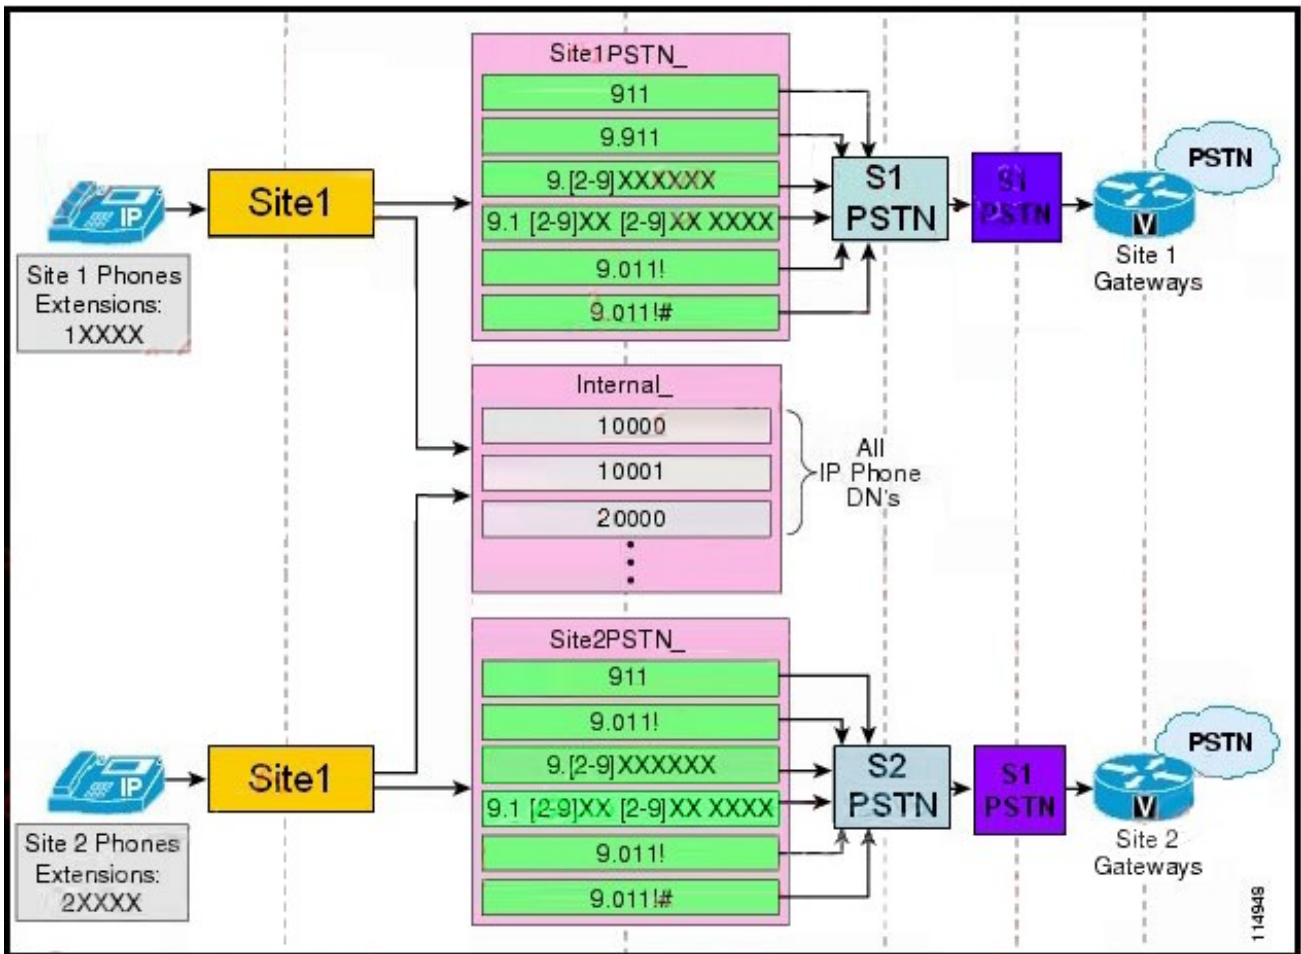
IP

Site 1 Phones Extensions: 1XXXX

Site1

Site1PSTN_

911

9.911

9.[2-9]XXXXXX

9.1 [2-9]XX [2-9]XX XXXX

9.011!

9.011!#

S1 PSTN

S1 PSTN

PSTN

V

Site 1 Gateways

Internal_

10000

10001

20000

All IP Phone DN's

IP

Site 2 Phones Extensions: 2XXXX

Site1

Site2PSTN_

911

9.011!

9.[2-9]XXXXXX

9.1 [2-9]XX [2-9]XX XXXX

9.011!

9.011!#

S2 PSTN

S1 PSTN

PSTN

V

Site 2 Gateways

114949